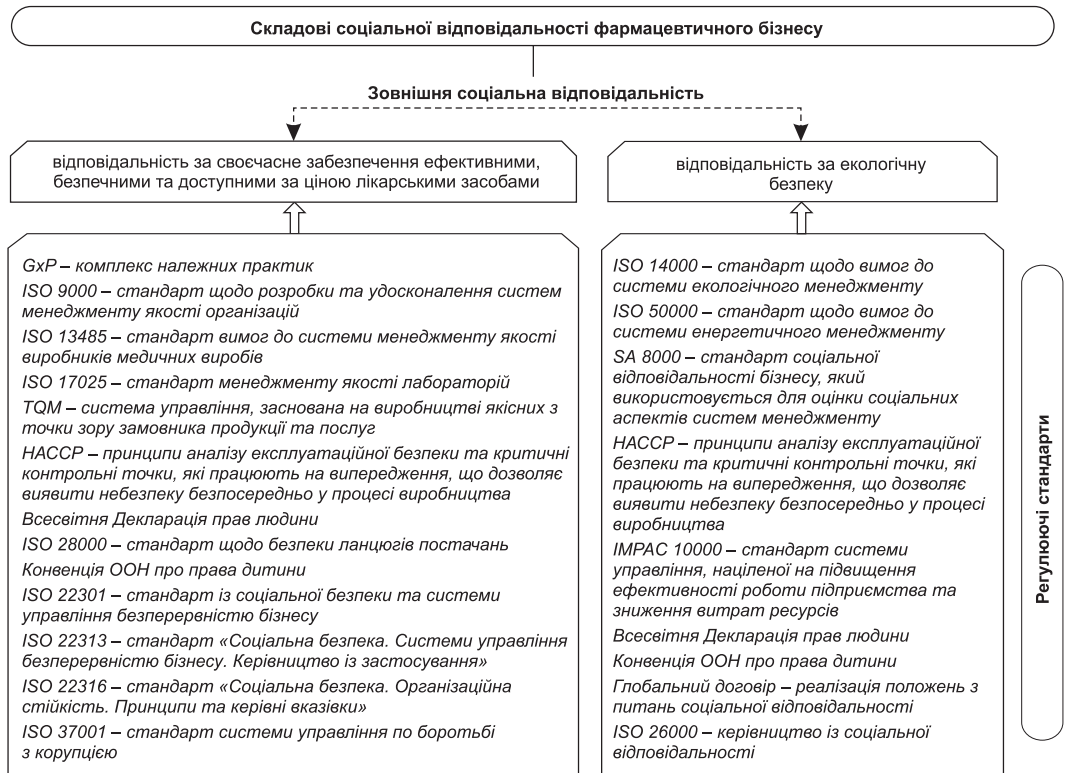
Складові соціальної відповідальності фармацевтичного бізнесу

Зовнішня соціальна відповідальність

відповідальність за своєчасне забезпечення ефективними, безпечними та доступними за ціною лікарськими засобами

відповідальність за екологічну безпеку

GxP – комплекс належних практик

ISO 9000 – стандарт щодо розробки та удосконалення систем менеджменту якості організацій

ISO 13485 – стандарт вимог до системи менеджменту якості виробників медичних виробів

ISO 17025 – стандарт менеджменту якості лабораторій

TQM – система управління, заснована на виробництві якісних з точки зору замовника продукції та послуг

HACCP – принципи аналізу експлуатаційної безпеки та критичні контрольні точки, які працюють на випередження, що дозволяє виявити небезпеку безпосередньо у процесі виробництва

Всесвітня Декларація прав людини

ISO 28000 – стандарт щодо безпеки ланцюгів постачань

Конвенція ООН про права дитини

ISO 22301 – стандарт із соціальної безпеки та системи управління безперервністю бізнесу

ISO 22313 – стандарт «Соціальна безпека. Системи управління безперервністю бізнесу. Керівництво із застосування»

ISO 22316 – стандарт «Соціальна безпека. Організаційна стійкість. Принципи та керівні вказівки»

ISO 37001 – стандарт системи управління по боротьбі з корупцією

ISO 14000 – стандарт щодо вимог до системи екологічного менеджменту

ISO 50000 – стандарт щодо вимог до системи енергетичного менеджменту

SA 8000 – стандарт соціальної відповідальності бізнесу, який використовується для оцінки соціальних аспектів систем менеджменту

HACCP – принципи аналізу експлуатаційної безпеки та критичні контрольні точки, які працюють на випередження, що дозволяє виявити небезпеку безпосередньо у процесі виробництва

IMPAC 10000 – стандарт системи управління, націленої на підвищення ефективності роботи підприємства та зниження витрат ресурсів

Всесвітня Декларація прав людини

Конвенція ООН про права дитини

Глобальний договір – реалізація положень з питань соціальної відповідальності

ISO 26000 – керівництво із соціальної відповідальності

Регулюючі стандарти